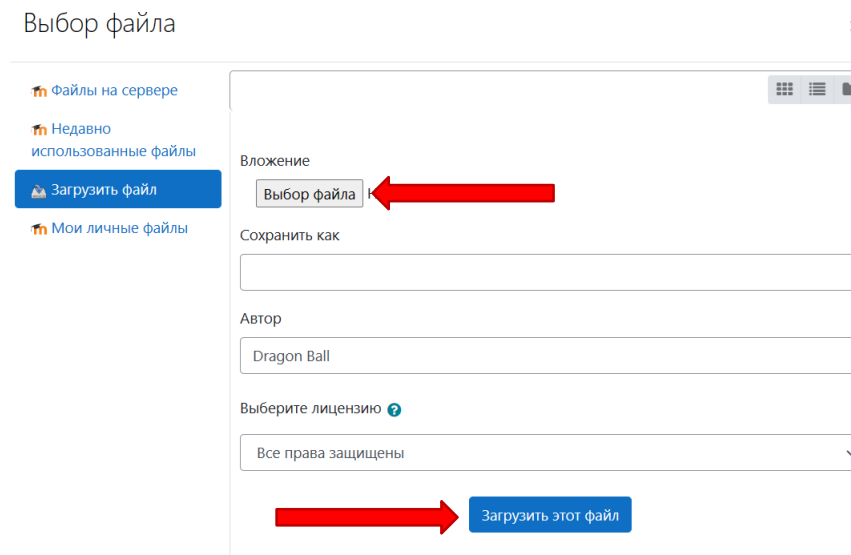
Выбор файла

Файлы на сервере

Недавно использованные файлы

Загрузить файл

Мои личные файлы

Вложение

Выбор файла

Сохранить как

Автор

Dragon Ball

Выберите лицензию

Все права защищены

Загрузить этот файл